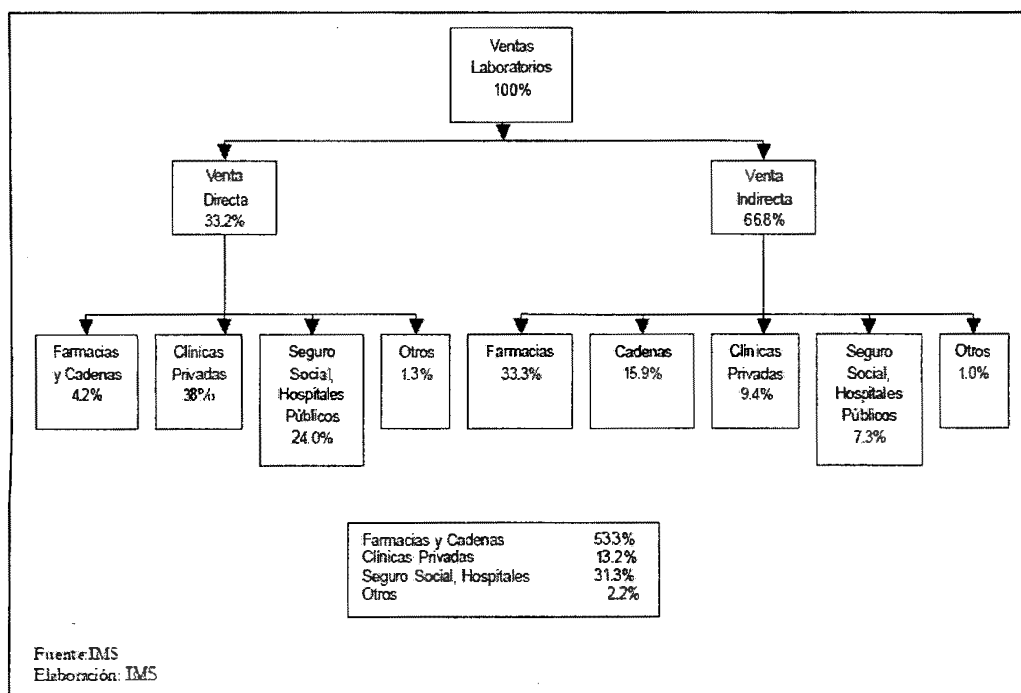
Ventas Laboratorios 100%

Venta Directa 33.2%

Venta Indirecta 66.8%

Farmacias y Cadenas 4.2%

Clínicas Privadas 3.8%

Seguro Social, Hospitales Públicos 24.0%

Otros 1.3%

Farmacias 33.3%

Cadenas 15.9%

Clínicas Privadas 9.4%

Seguro Social, Hospitales Públicos 7.3%

Otros 1.0%

| | |
|---|---|
| Farmacias y Cadenas | 53.3% |
| Clínicas Privadas | 13.2% |
| Seguro Social, Hospitales | 31.3% |
| Otros | 2.2% |

Fuente: IMS
Elaboración: IMS